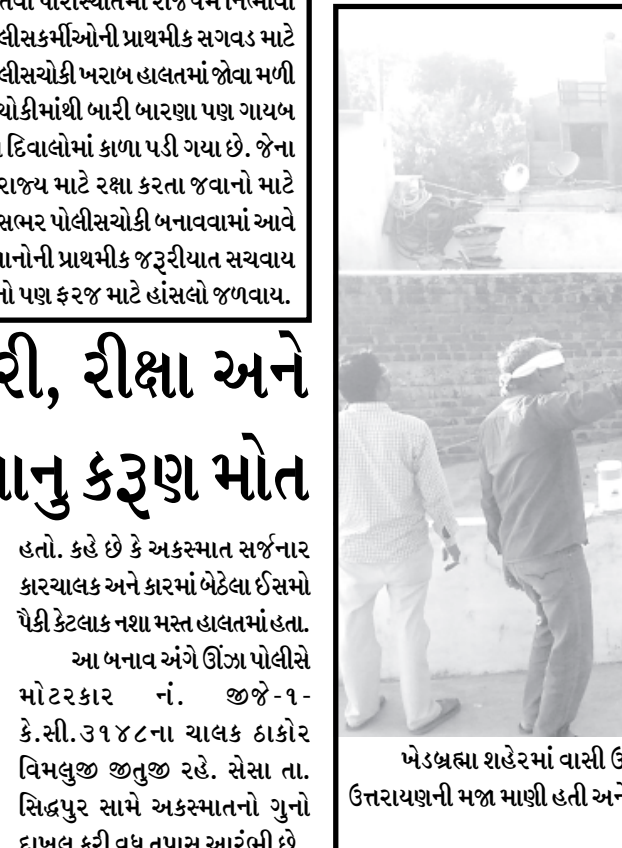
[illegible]
લીસકર્મીઓની પ્રાથમીક સગવડ માટે લીસચોકી ખરાબ હાલતમાં જોવા મળી ચોકીમાંથી બારી બારણા પણ ગાયબ દિવાલોમાં કાળા પડી ગયા છે. જેના રાજ્ય માટે રક્ષા કરતા જવાનો માટે સભર પોલીસચોકી બનાવવામાં આવે વાનોની પ્રાથમીક જરૂરીયાત સચવાય તો પણ ફરજ માટે હાંસલો જળવાય.

રી, રીક્ષા અને

ાનુ કરૂણ મોત

હતો. કહે છે કે અકસ્માત સર્જનાર કારચાલક અને કારમાં બેઠેલા ઈસમો પૈકી કેટલાક નશા મસ્ત હાલતમાં હતા.

આ બનાવ અંગે ઊંઝા પોલીસે મોટરકાર નં. જીજે-૧-કે.સી.૩૧૪૮ના ચાલક ઠાકોર વિમલુજી જીતુજી રહે. સેસા તા. સિદ્ધપુર સામે અકસ્માતનો ગુનો દાખલ કરી વધુ તપાસ આરંભી છે.

ખેડબ્રહ્મા શહેરમાં વાસી ઉ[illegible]
ઉત્તરાયણની મજા માણી હતી અને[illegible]